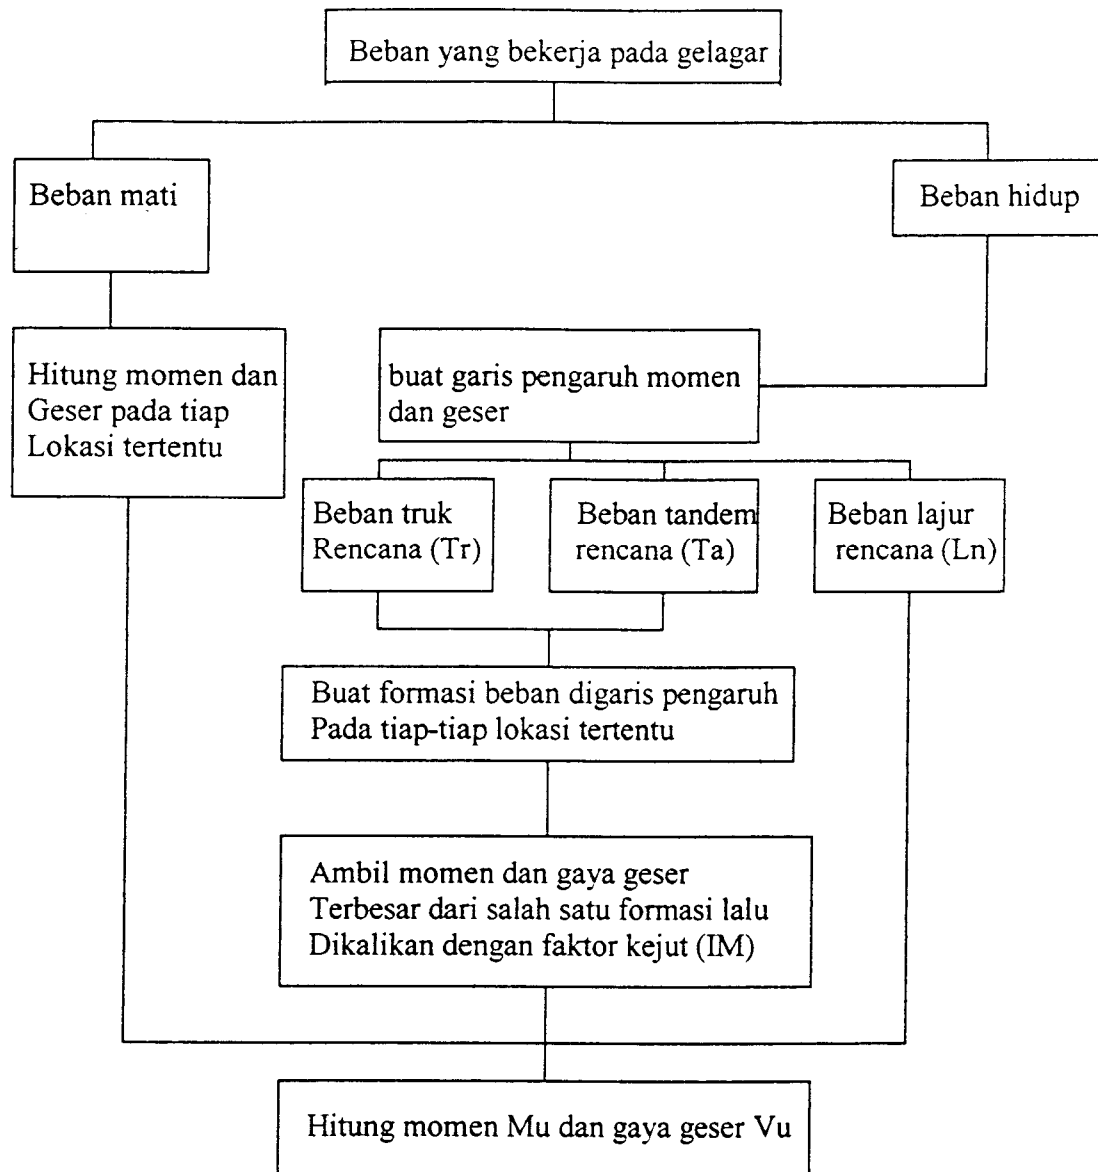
Beban yang bekerja pada gelagar

Beban mati

Beban hidup

Hitung momen dan Geser pada tiap Lokasi tertentu

buat garis pengaruh momen dan geser

Beban truk Rencana (Tr)

Beban tandem rencana (Ta)

Beban lajur rencana (Ln)

Buat formasi beban digaris pengaruh Pada tiap-tiap lokasi tertentu

Ambil momen dan gaya geser Terbesar dari salah satu formasi lalu Dikalikan dengan faktor kejut (IM)

Hitung momen Mu dan gaya geser Vu